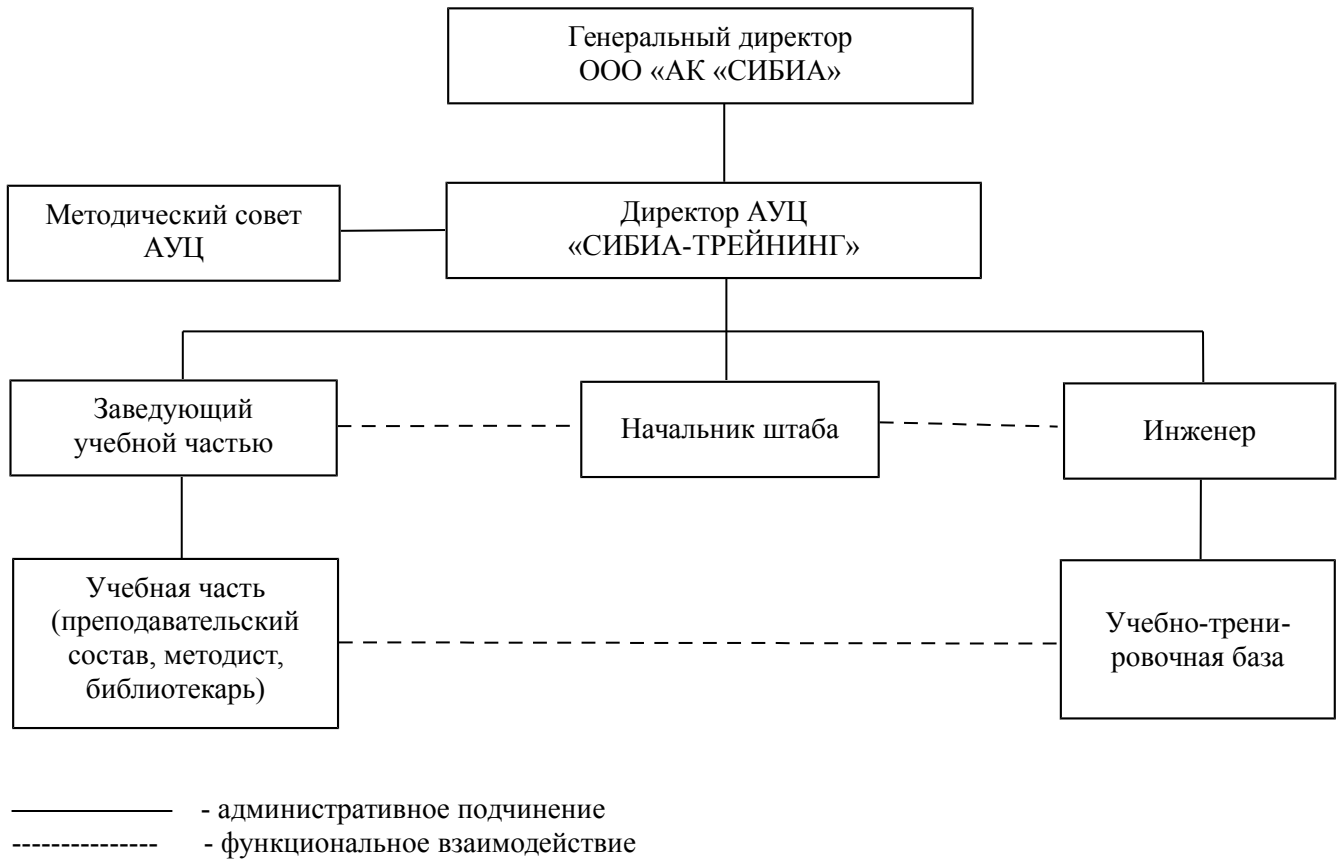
Генеральный директор
ООО «АК «СИБИА»

Методический совет
АУЦ

Директор АУЦ
«СИБИА-ТРЕЙНИНГ»

Заведующий
учебной частью

Начальник штаба

Инженер

Учебная часть
(преподавательский
состав, методист,
библиотекарь)

Учебно-тренировочная база

——————— - административное подчинение
-------------- - функциональное взаимодействие